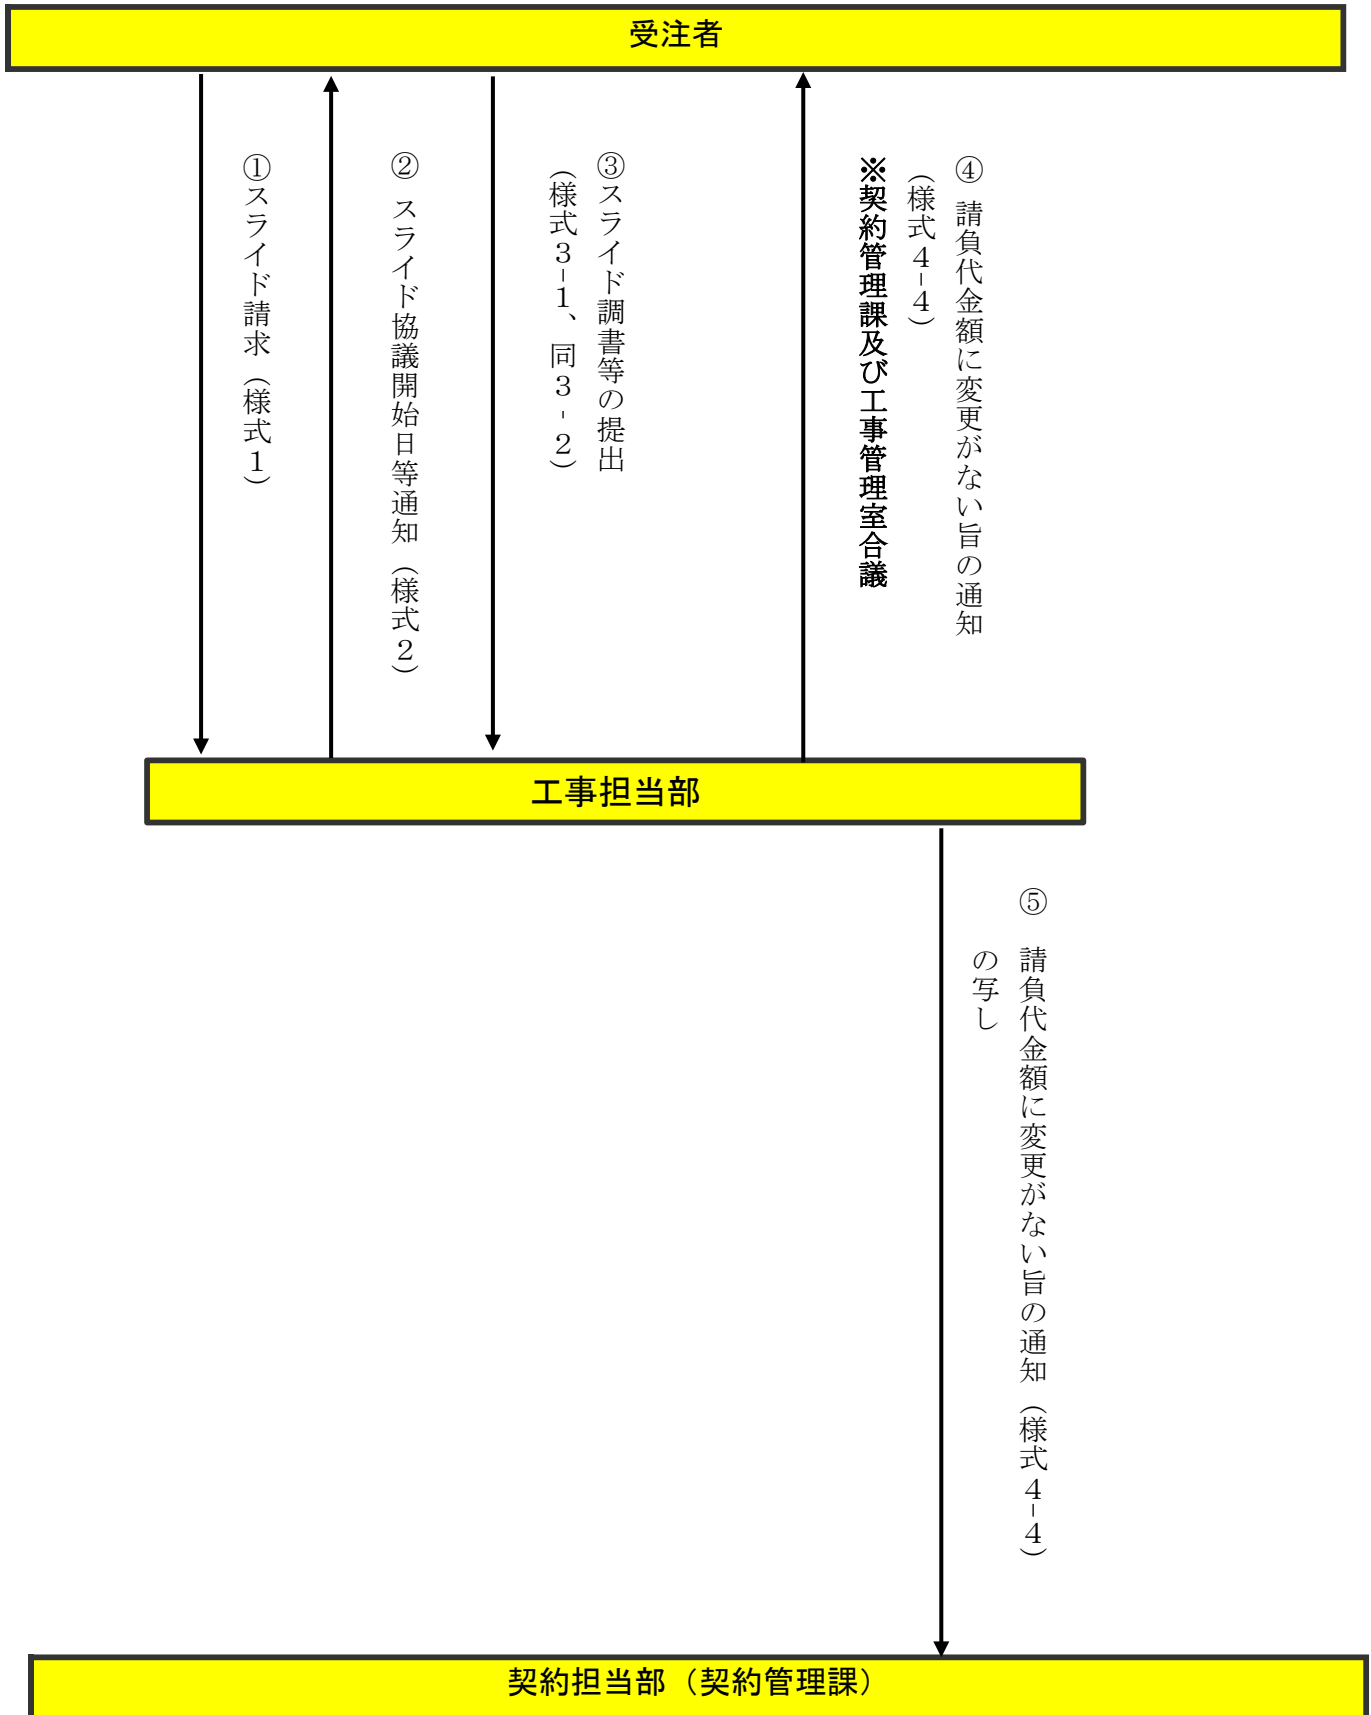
受注者

①スライド請求（様式１）

②スライド協議開始日等通知（様式２）

③スライド調書等の提出（様式３-１、同３-２）

※契約管理課及び工事管理室合議

④請負代金額に変更がない旨の通知（様式４-４）

工事担当部

⑤請負代金額に変更がない旨の通知（様式４-４）の写し

契約担当部（契約管理課）